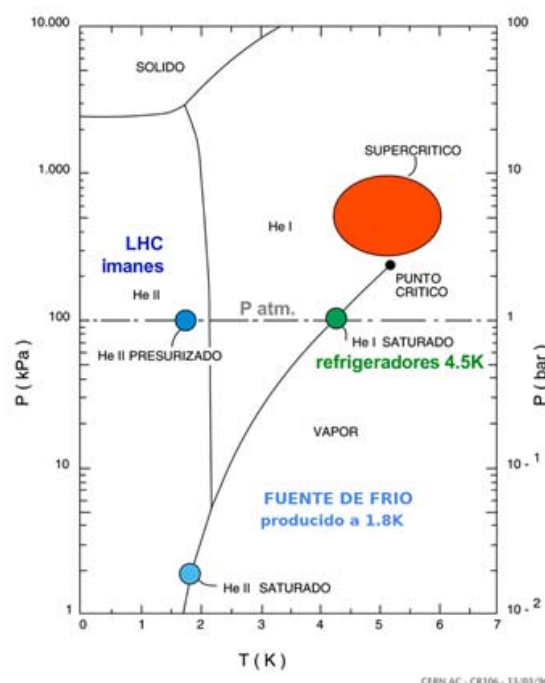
10.000
1.000
100
10
1
100
10
1
$10^{-1}$
$10^{-2}$
SOLIDO
SUPERCRITICO
He I
LHC imanes
He II
PUNTO CRITICO
P atm.
He II PRESURIZADO
He I SATURADO
refrigeradores 4.5K
VAPOR
FUENTE DE FRIO
producido a 1.8K
He II SATURADO
P ( kPa )
P ( bar )
0 1 2 3 4 5 6 7
T ( K )
CERN AC - CR106 - 13/03/9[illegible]